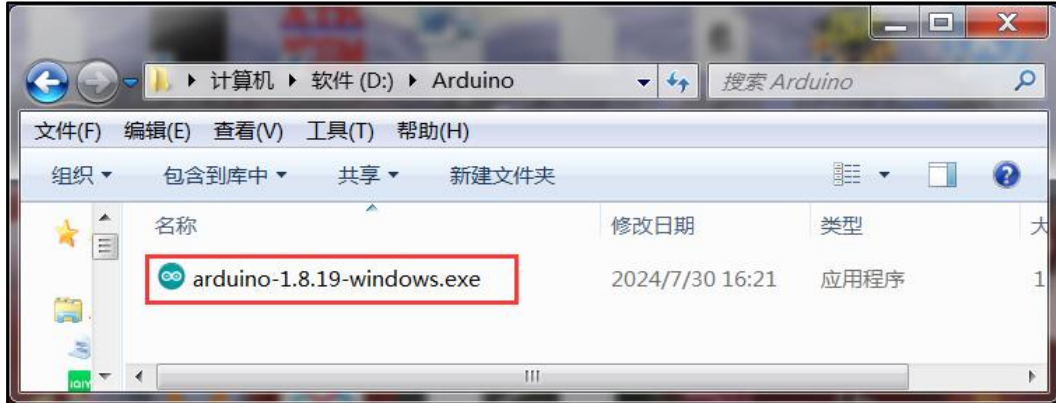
计算机 ▸ 软件 (D:) ▸ Arduino

搜索 Arduino

文件(F) 编辑(E) 查看(V) 工具(T) 帮助(H)

组织 ▾ 包含到库中 ▾ 共享 ▾ 新建文件夹

| 名称 | 修改日期 | 类型 | 大 |
|---|---|---|---|
| arduino-1.8.19-windows.exe | 2024/7/30 16:21 | 应用程序 | 1 |